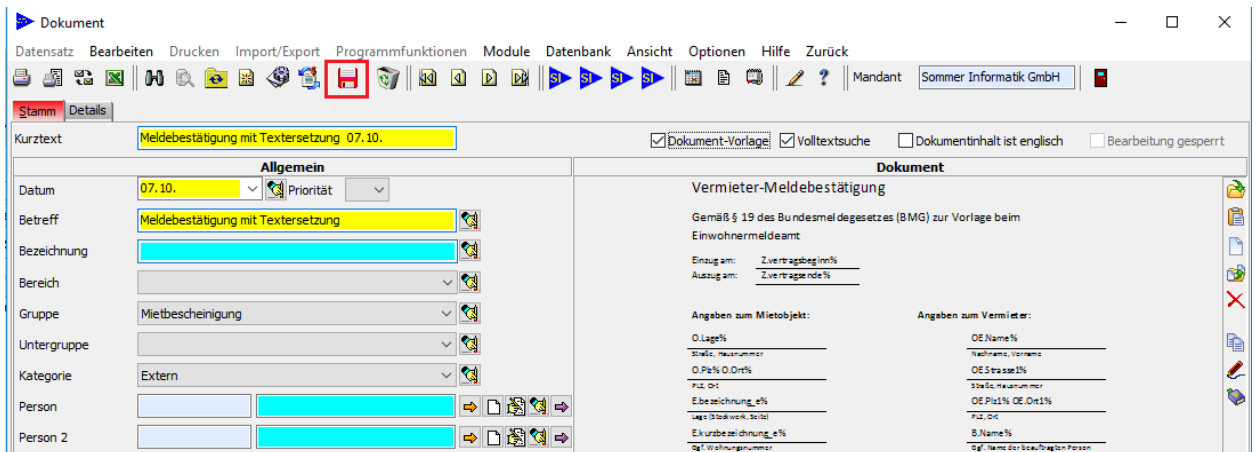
Dokument

Datensatz Bearbeiten Drucken Import/Export Programmfunktionen Module Datenbank Ansicht Optionen Hilfe Zurück

Mandant Sommer Informatik GmbH

Stamm Details

Kurztext Meldebestätigung mit Textersetzung 07.10.

Dokument-Vorlage Volltextsuche Dokumentinhalt ist englisch Bearbeitung gesperrt

Allgemein

Datum 07.10. Priorität

Betreff Meldebestätigung mit Textersetzung

Bezeichnung

Bereich

Gruppe Mietbescheinigung

Untergruppe

Kategorie Extern

Person

Person 2

Dokument

Vermieter-Meldebestätigung

Gemäß § 19 des Bundesmeldegesetzes (BMG) zur Vorlage beim Einwohnermeldeamt

Einzug am: Z.vertragsbeginn%
Auszug am: Z.vertragsende%

Angaben zum Mietobjekt:

O.Lage%
Straße, Hausnummer
O.Plz% O.Ort%
PLZ, Ort
E.bezeichnung_e%
Lage (Stockwerk, Seite)
E.kurzbezeichnung_e%
Ggf. Wohnungsnummer

Angaben zum Vermieter:

OE.Name%
Nachname, Vorname
OE.Strasse1%
Straße, Hausnummer
OE.Plz1% OE.Ort1%
PLZ, Ort
B.Name%
Ggf. Name der beauftragten Person